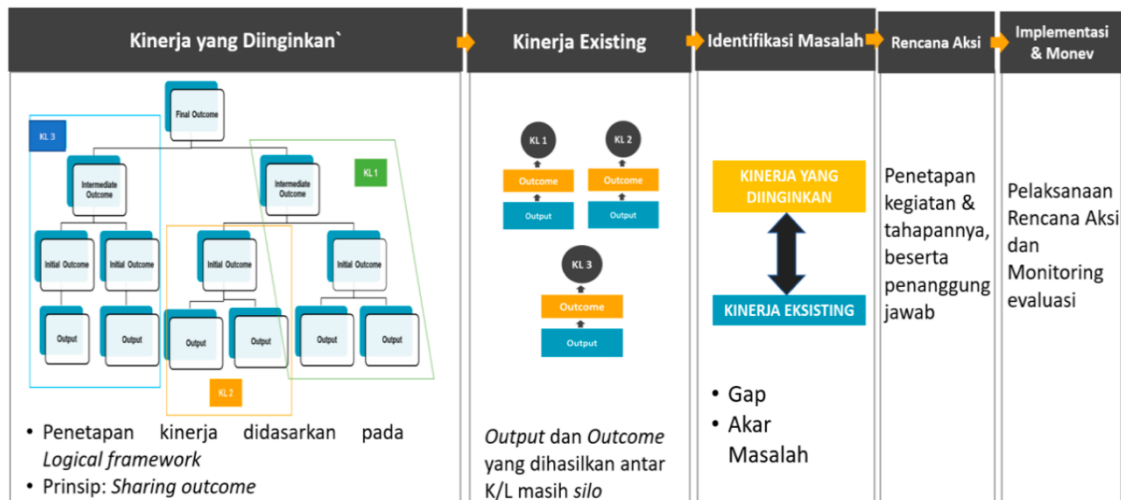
Kinerja yang Diinginkan`

Kinerja Existing

Identifikasi Masalah

Rencana Aksi

Implementasi & Monev

KL 3

Final Outcome

KL 1

Intermediate Outcome

Intermediate Outcome

Initial Outcome

Initial Outcome

Initial Outcome

Initial Outcome

Output

Output

Output

Output

Output

Output

KL 2

• Penetapan kinerja didasarkan pada *Logical framework*
• Prinsip: *Sharing outcome*

KL 1

KL 2

Outcome

Outcome

Output

Output

KL 3

Outcome

Output

*Output* dan *Outcome* yang dihasilkan antar K/L masih *silo*

KINERJA YANG DIINGINKAN

KINERJA EKSISTING

• Gap
• Akar Masalah

Penetapan kegiatan & tahapannya, beserta penanggung jawab

Pelaksanaan Rencana Aksi dan Monitoring evaluasi